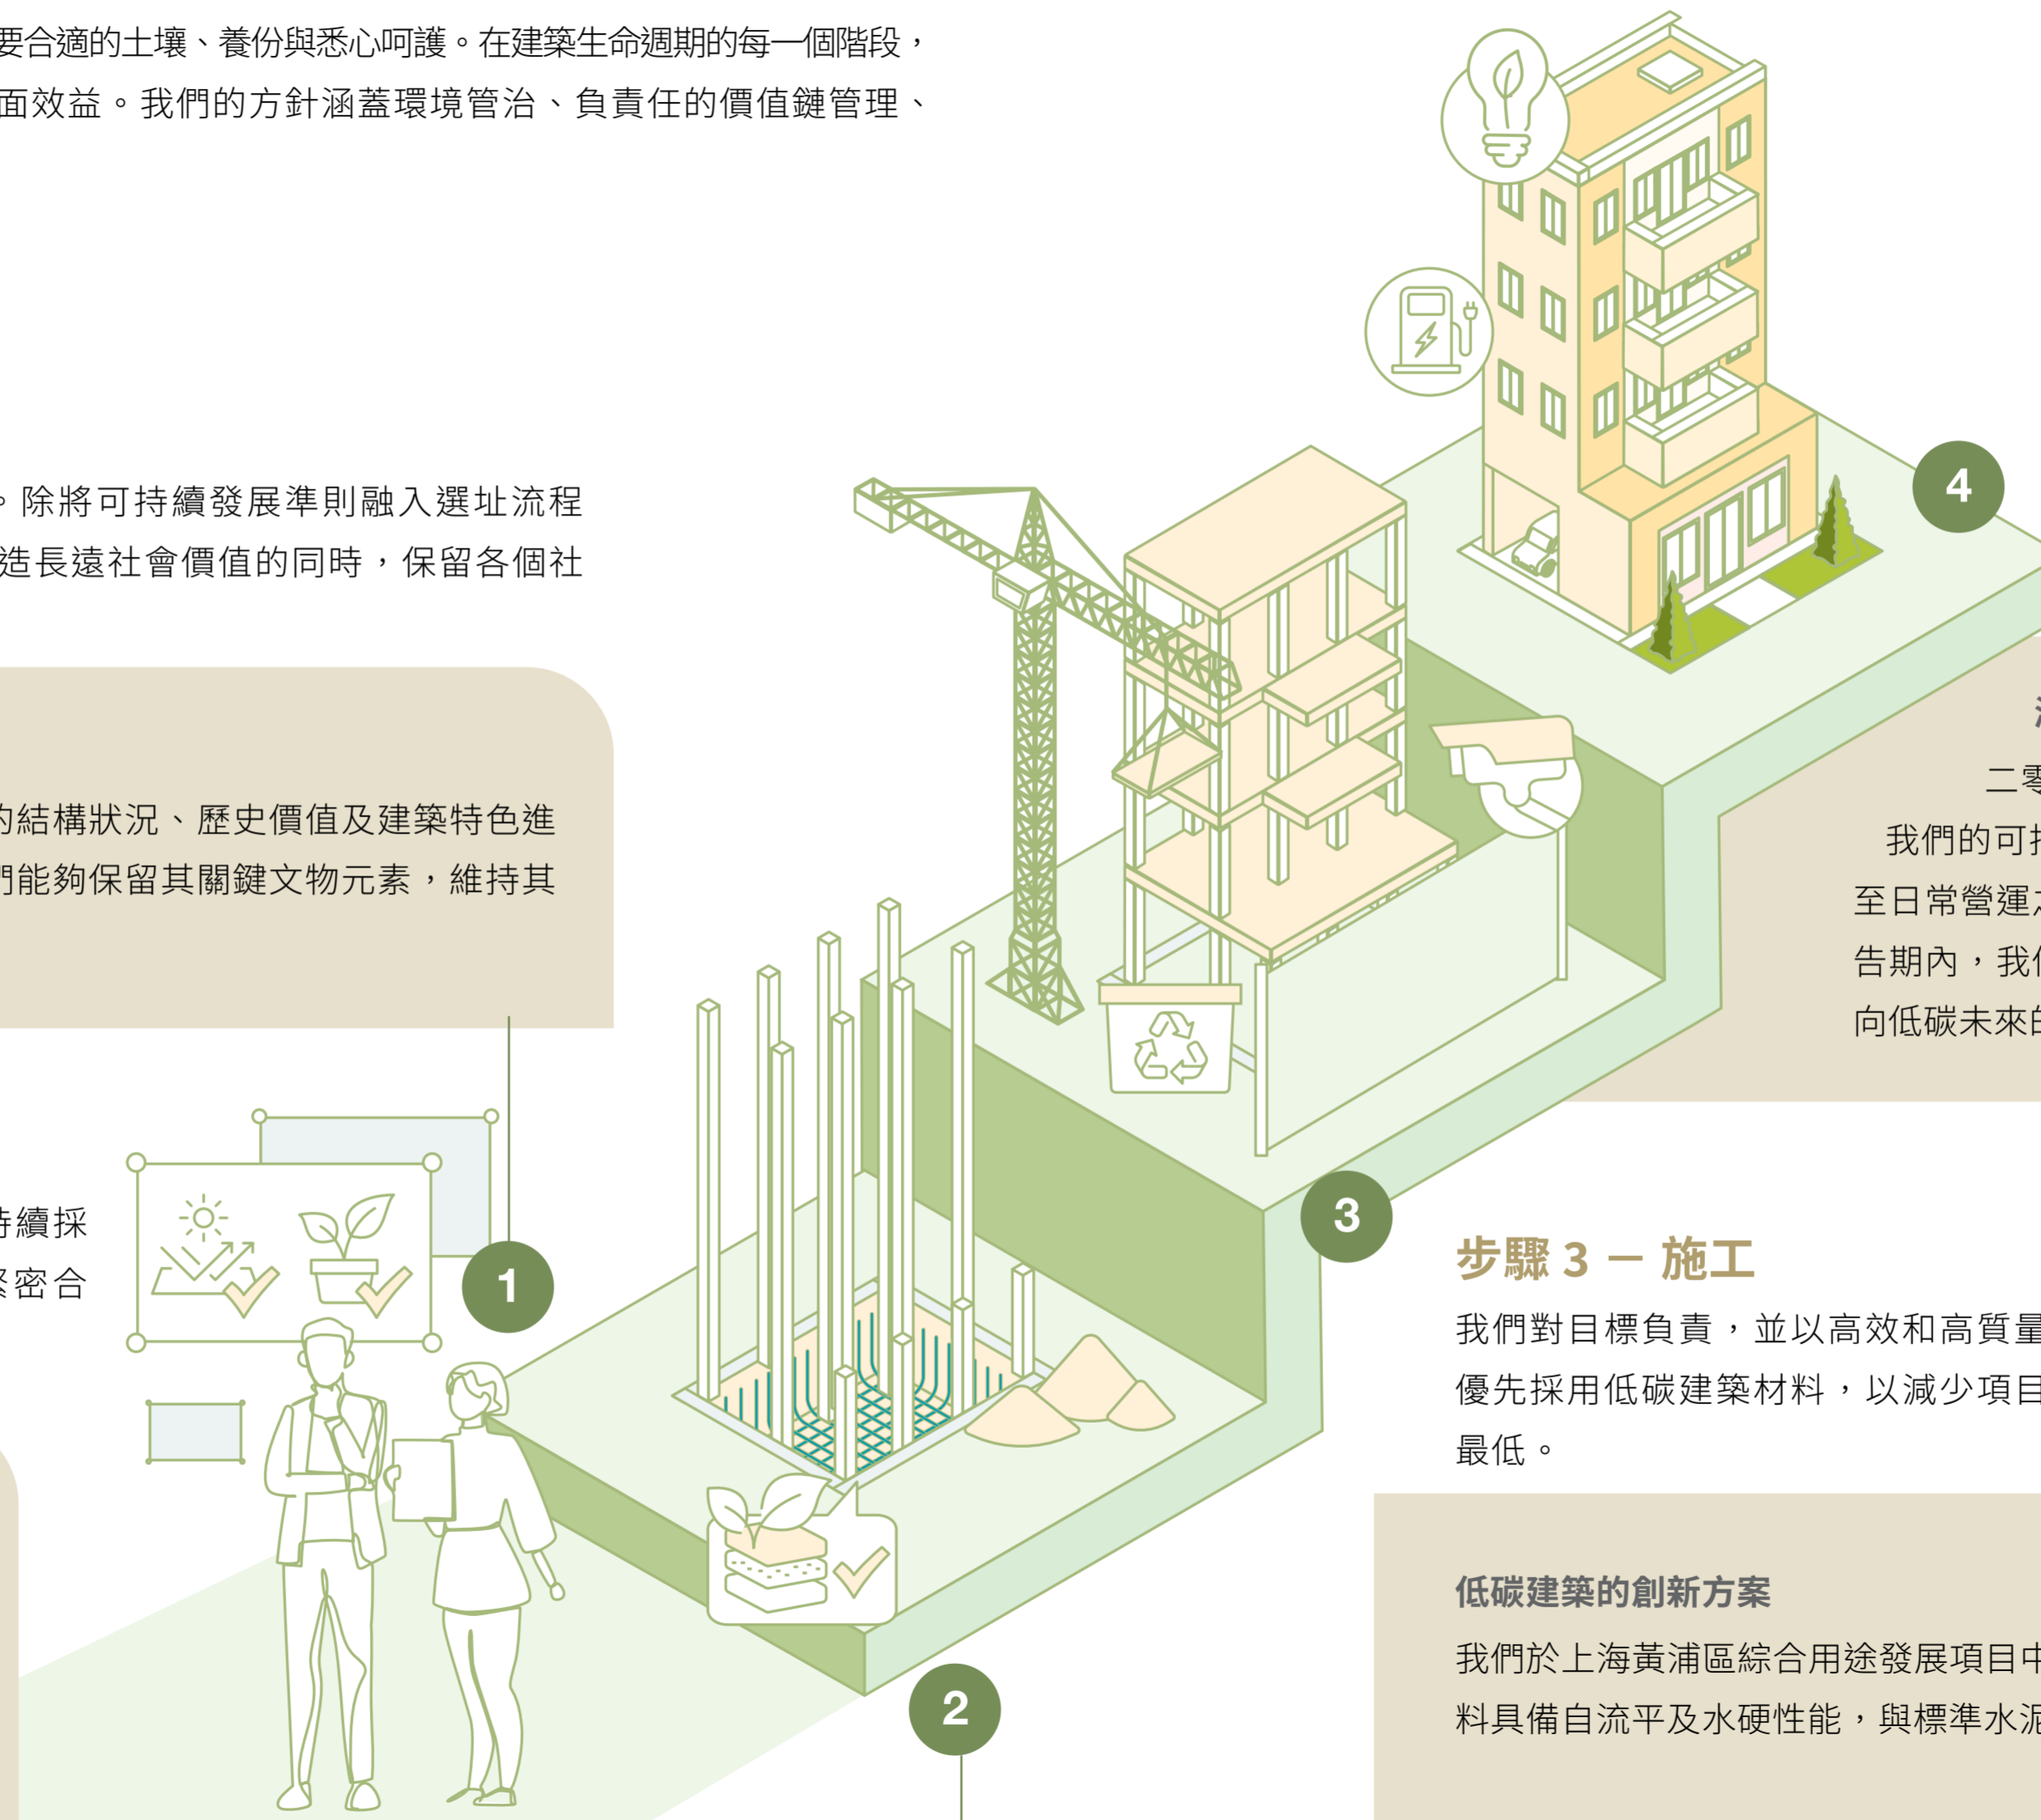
要合適的土壤、養份與悉心呵護。在建築生命週期的每一個階段，
面效益。我們的方針涵蓋環境管治、負責任的價值鏈管理、

。除將可持續發展準則融入選址流程
造長遠社會價值的同時，保留各個社

的結構狀況、歷史價值及建築特色進
們能夠保留其關鍵文物元素，維持其

持續採
緊密合

1

2

3

4

二零
我們的可持
至日常營運
告期內，我
向低碳未來

步驟 3 — 施工

我們對目標負責，並以高效和高質量
優先採用低碳建築材料，以減少項目
最低。

低碳建築的創新方案

我們於上海黃浦區綜合用途發展項目中
料具備自流平及水硬性能，與標準水泥